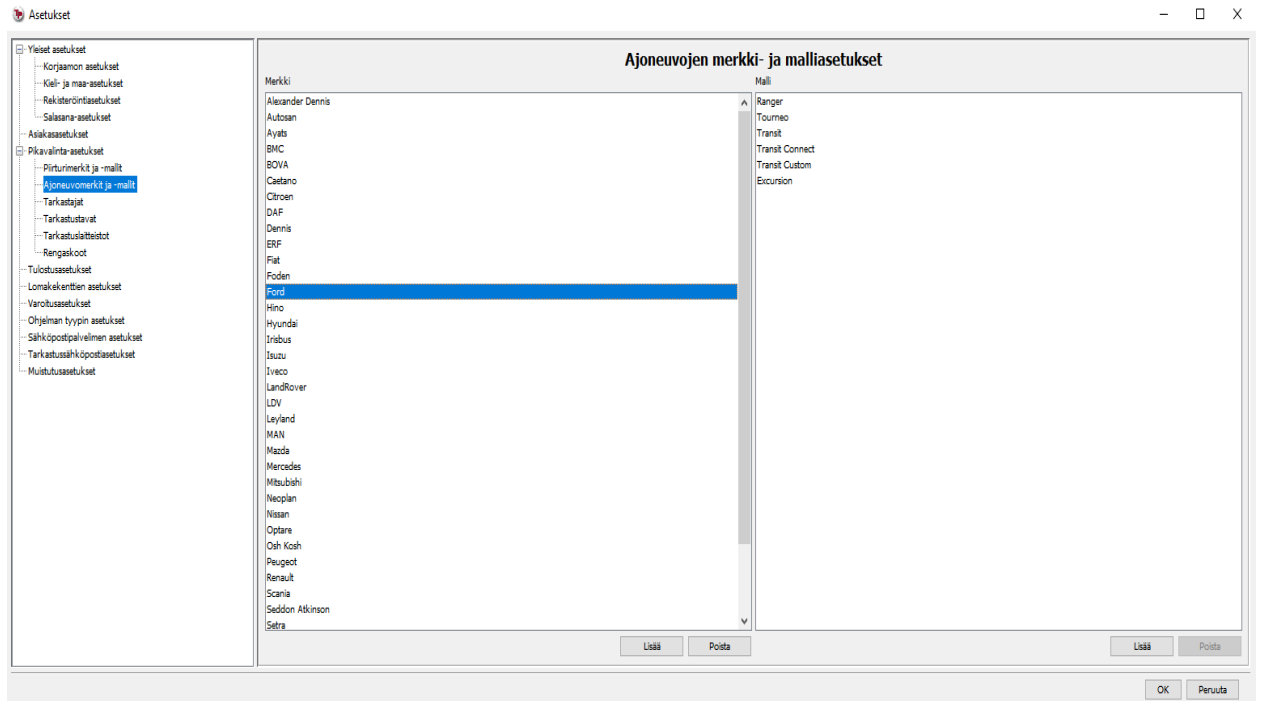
Asetukset

Yleiset asetukset
Korjaamon asetukset
Kiel- ja maa-asetukset
Rekisteröintiasetukset
Salasana-asetukset
Asiakasasetukset
Pikavalinta-asetukset
Piirturimerkit ja -mallit
Ajoneuvomerkit ja -mallit
Tarkastajat
Tarkastustavat
Tarkastuslaitteistot
Rengaskoot
Tulostusasetukset
Lomakekenttien asetukset
Varoitusasetukset
Ohjelman tyypin asetukset
Sähköpostipalvelimen asetukset
Tarkastussähköpostiasetukset
Muistutusasetukset

Ajoneuvojen merkki- ja malliasetukset

Merkki
Alexander Dennis
Autosan
Ayats
BMC
BOVA
Caetano
Citroen
DAF
Dennis
ERF
Fiat
Foden
Ford
Hino
Hyundai
Irisbus
Isuzu
Iveco
LandRover
LDV
Leyland
MAN
Mazda
Mercedes
Mitsubishi
Neoplan
Nissan
Optare
Osh Kosh
Peugeot
Renault
Scania
Seddon Atkinson
Setra

Lisää
Poista

Malli
Ranger
Tourneo
Transit
Transit Connect
Transit Custom
Excursion

Lisää
Poista

OK
Peruuta